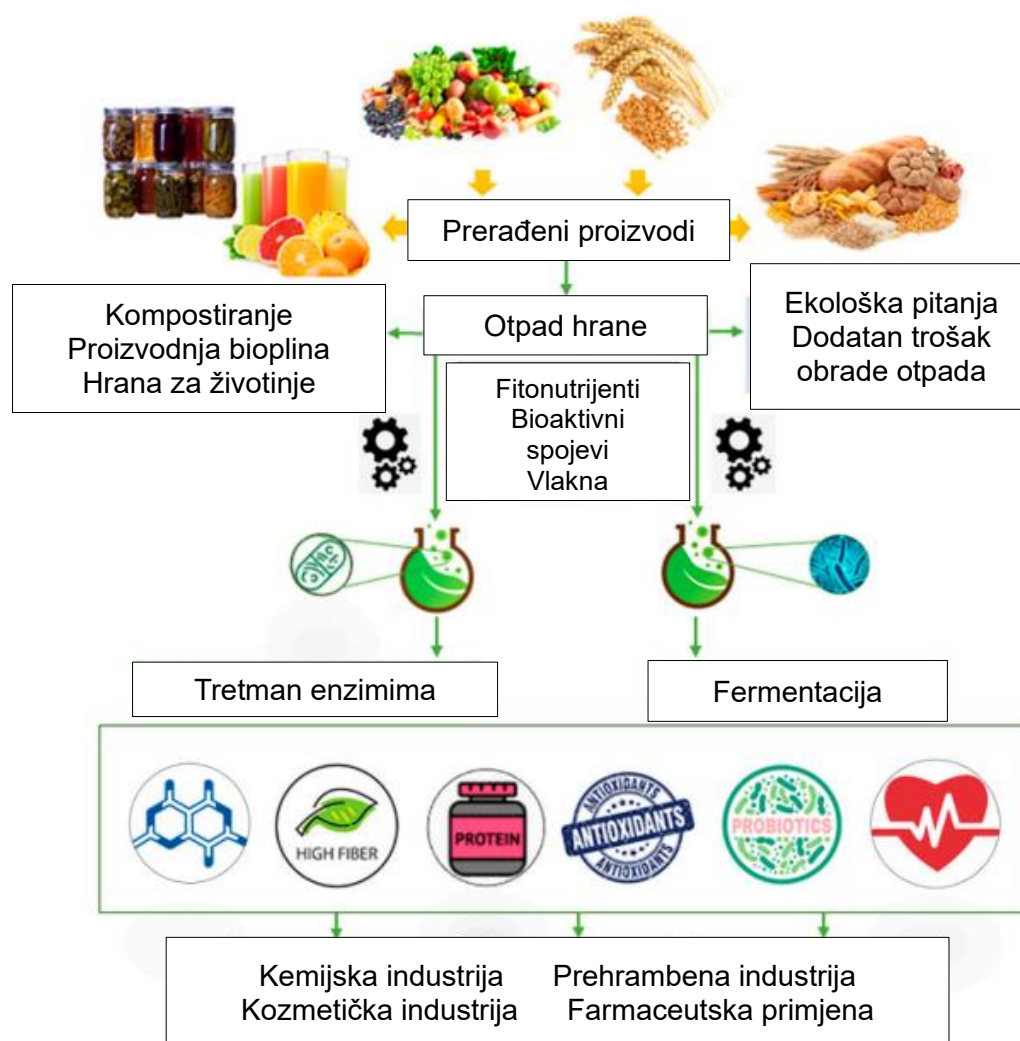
Prerađeni proizvodi

Kompostiranje
Proizvodnja bioplina
Hrana za životinje

Otpad hrane

Ekološka pitanja
Dodatan trošak obrade otpada

Fitonutrijenti
Bioaktivni spojevi
Vlakna

Tretman enzimima

Fermentacija

HIGH FIBER

PROTEIN

ANTIOXIDANTS
ANTIOXIDANTS
ANTIOXIDANTS

PROBIOTICS

Kemijska industrija
Kozmetička industrija

Prehrambena industrija
Farmaceutska primjena